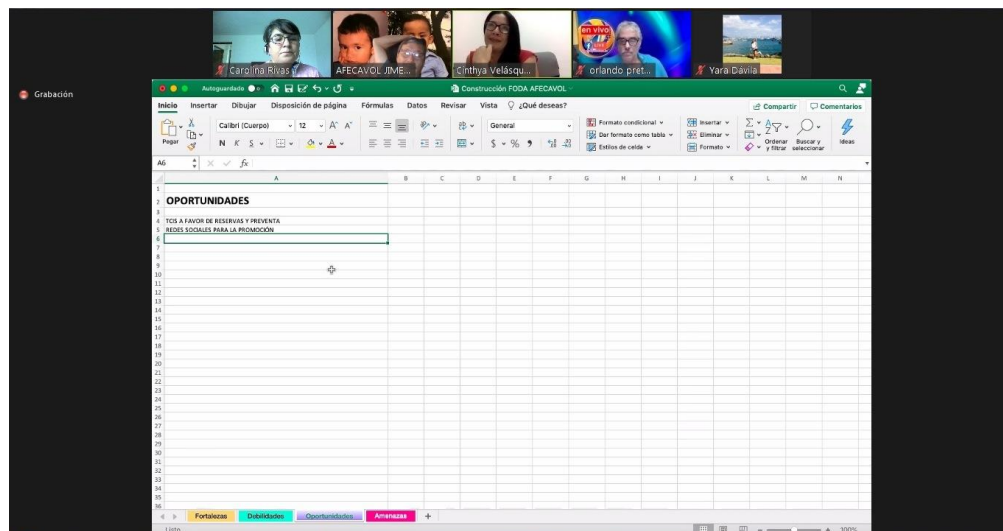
Carolina Rivas
AFECAVOL JIME...
Cinthya Velásqu...
en vivo
orlando pret...
Yara Dávila

Grabación

Autoguardado
Construcción FODA AFECAVOL

Inicio Insertar Dibujar Disposición de página Fórmulas Datos Revisar Vista ¿Qué deseas?
Compartir Comentarios

Pegar
Calibri (Cuerpo) 12
General
Formato condicional
Dar formato como tabla
Estilos de celda
Insertar
Eliminar
Formato
Ordenar y filtrar
Buscar y seleccionar
Ideas

A6 fx

| | A | B | C | D | E | F | G | H | I | J | K | L | M | N |
|---|---|---|---|---|---|---|---|---|---|---|---|---|---|---|
| 1 | | | | | | | | | | | | | | |
| 2 | OPORTUNIDADES | | | | | | | | | | | | | |
| 3 | | | | | | | | | | | | | | |
| 4 | TCIS A FAVOR DE RESERVAS Y PREVENTA | | | | | | | | | | | | | |
| 5 | REDES SOCIALES PARA LA PROMOCIÓN | | | | | | | | | | | | | |

Fortalezas Debilidades Oportunidades Amenazas +
Listo
100%